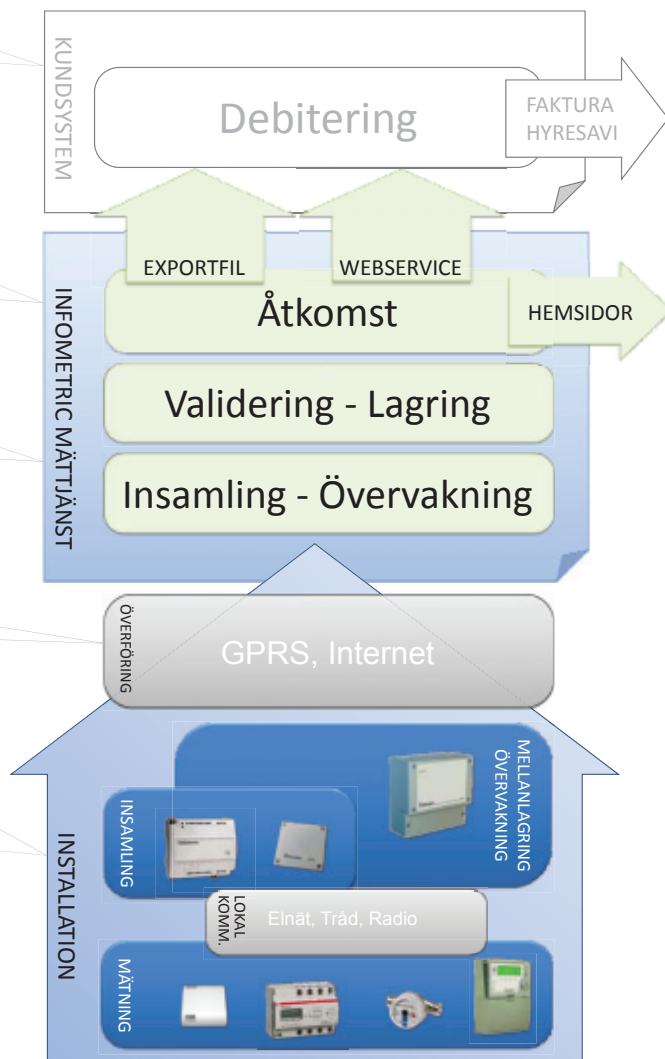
KUNDSYSTEM

Debitering

FAKTURA
HYRESAVI

EXPORTFIL

WEBSERVICE

INFOMETRIC MÄTTJÄNST

Åtkomst

HEMSIDOR

Validering - Lagring

Insamling - Övervakning

ÖVERFÖRING

GPRS, Internet

MELLANLAGRING
ÖVERVAKNING

INSAMLING

INSTALLATION

LOKAL KOMM.

Elnät, Tråd, Radio

MÄTNING